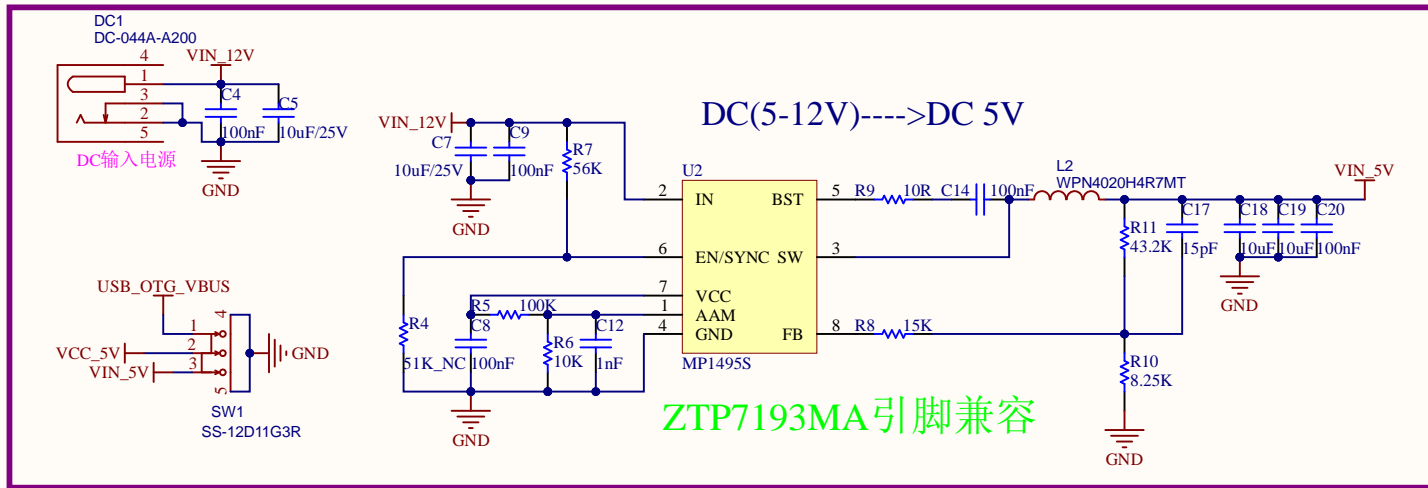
DC1
DC-044A-A200
4
VIN_12V
1
3
2
5
C4
C5
100nF
10uF/25V
DC输入电源
GND

DC(5-12V)---->DC 5V

VIN_12V
C7
C9
10uF/25V
100nF
GND
R7
56K
U2
2 IN
BST 5
6 EN/SYNC
SW 3
7 VCC
1 AAM
4 GND
FB 8
MP1495S
R9 10R
C14 100nF
L2
WPN4020H4R7MT
VIN_5V
R11
43.2K
C17
15pF
C18
C19
C20
10uF
10uF
100nF
GND
R8 15K
R10
8.25K
GND
R4
51K_NC
R5 100K
C8
100nF
R6
10K
C12
1nF
GND

ZTP7193MA引脚兼容

USB_OTG_VBUS
1
2
3
4
5
VCC_5V
VIN_5V
GND
SW1
SS-12D11G3R